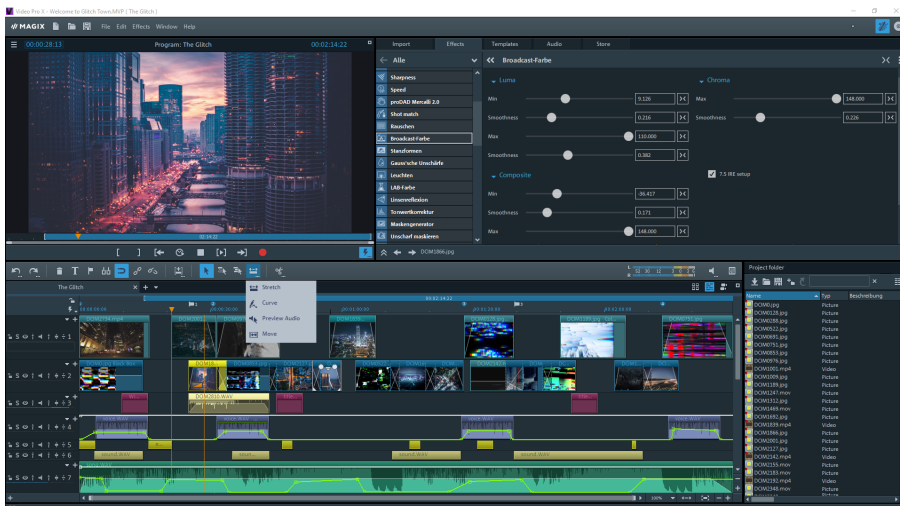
Video Pro X - Welcome to Glitch Town.MVP [ The Glitch ]

MAGIX File Edit Effects Window Help

00:00:28:13 Program: The Glitch 00:02:14:22

Import Effects Templates Audio Store

Alle

Sharpness
Speed
proDAD Mercalli 2.0
Shot match
Rauschen
Broadcast-Farbe
Stanzformen
Gauss'sche Unschärfe
Leuchten
LAB-Farbe
Linsenreflexion
Tonwertkorrektur
Maskengenerator
Unscharf maskieren

Broadcast-Farbe

Luma
Min 9.126
Smoothness 0.216
Max 110.000
Smoothness 0.382

Chroma
Max 148.000
Smoothness 0.226

Composite
Min -36.417
Smoothness 0.171
Max 148.000

7.5 IRE setup

DOM3866.jpg

Stretch
Curve
Preview Audio
Move

The Glitch

Project folder

Name Typ Beschreibung
DOM0.jpg Picture
DOM0128.jpg Picture
DOM0288.jpg Picture
DOM0522.jpg Picture
DOM0691.jpg Picture
DOM0751.jpg Picture
DOM0853.jpg Picture
DOM0976.jpg Picture
DOM1001.mp4 Video
DOM1009.jpg Picture
DOM1189.jpg Picture
DOM1247.mov Video
DOM1312.jpg Picture
DOM1469.mov Video
DOM1692.jpg Picture
DOM1839.mp4 Video
DOM1866.jpg Picture
DOM2001.jpg Picture
DOM2127.jpg Picture
DOM2141.mp4 Video
DOM2155.mov Video
DOM2183.mov Video
DOM2192.mp4 Video
DOM2348.mov Video

sound.WAV